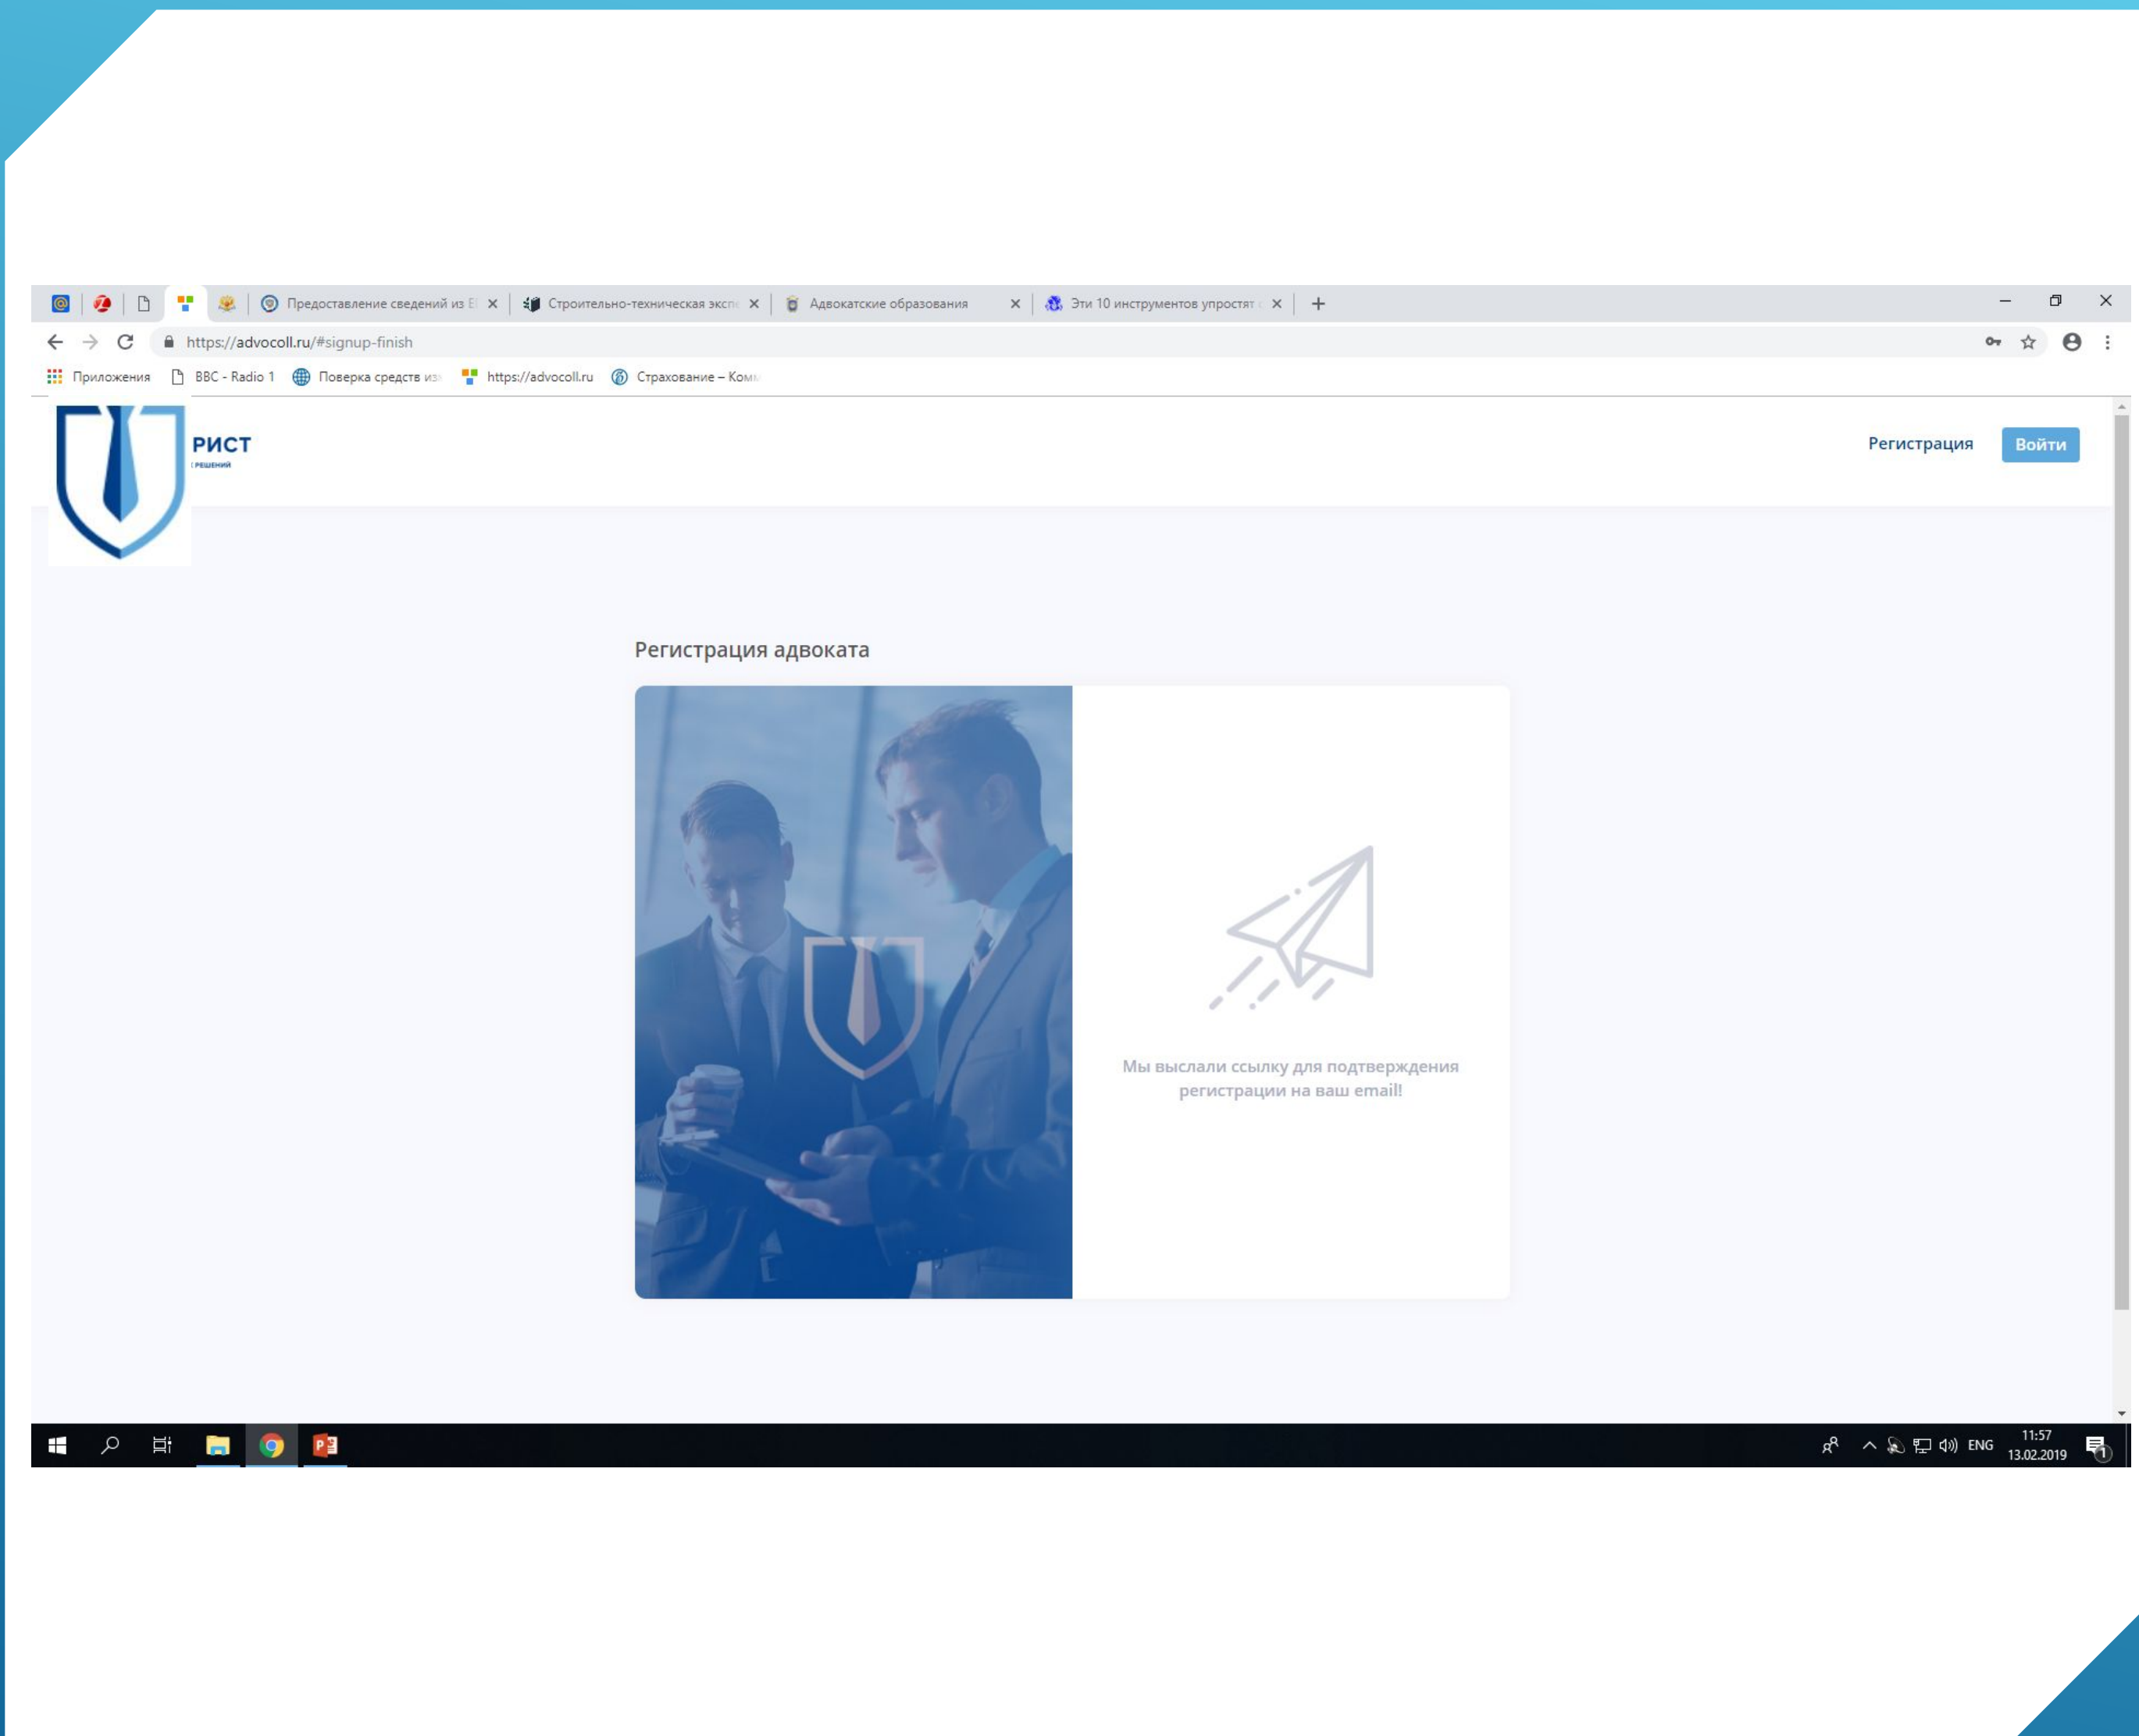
Предоставление сведений из Е ×
Строительно-техническая экспе ×
Адвокатские образования ×
Эти 10 инструментов упростят ×
+

https://advocoll.ru/#signup-finish

Приложения
BBC - Radio 1
Поверка средств изм
https://advocoll.ru
Страхование – Ком

РИСТ
РЕШЕНИЙ

Регистрация
Войти

Регистрация адвоката

Мы выслали ссылку для подтверждения регистрации на ваш email!

ENG
11:57
13.02.2019